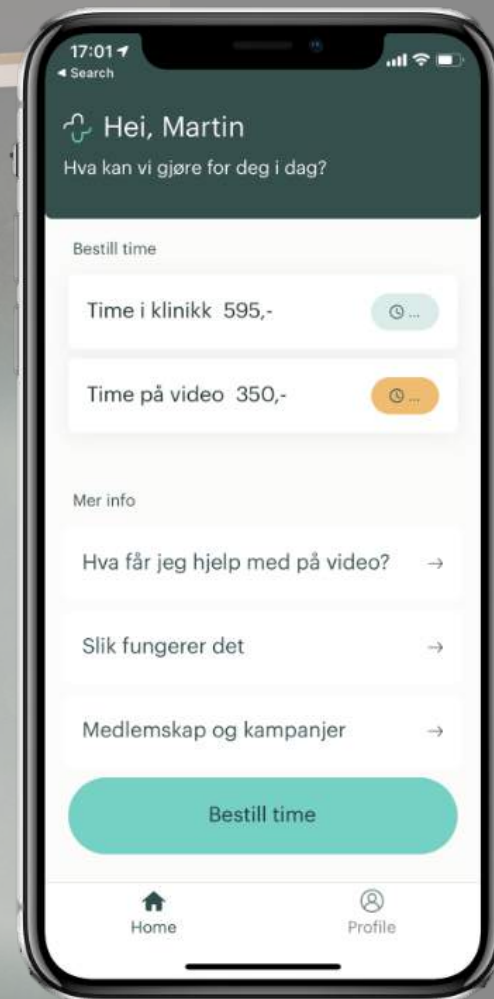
17:01
◂ Search

Hei, Martin
Hva kan vi gjøre for deg i dag?

Bestill time

Time i klinikk 595,-

Time på video 350,-

Mer info

Hva får jeg hjelp med på video? →

Slik fungerer det →

Medlemskap og kampanjer →

Bestill time

Home
Profile